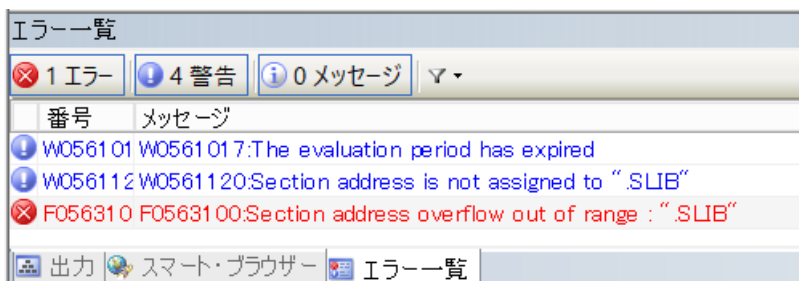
エラー一覧

1 エラー | 4 警告 | 0 メッセージ

| | 番号 | メッセージ |
|---|---|---|
| | W056101 | W0561017:The evaluation period has expired |
| | W056112 | W0561120:Section address is not assigned to ".SLIB" |
| | F056310 | F0563100:Section address overflow out of range : ".SLIB" |

出力 | スマート・ブラウザー | エラー一覧